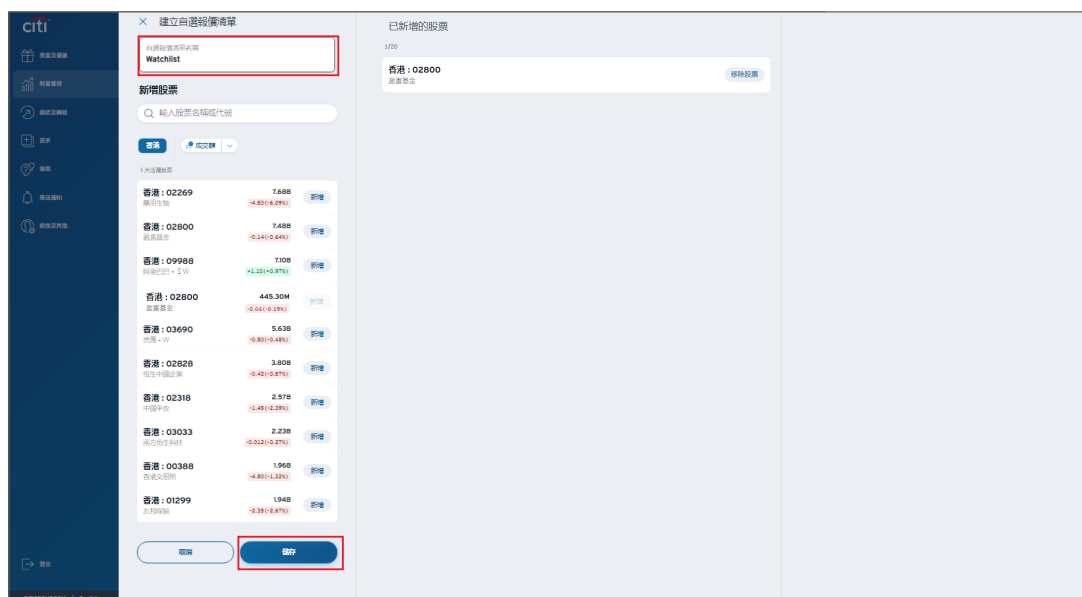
citi

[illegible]
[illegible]
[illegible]
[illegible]
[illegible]
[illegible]
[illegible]

× 建立自選報價清單

自選報價清單名稱
Watchlist

新增股票

輸入股票名稱或代號

香港 | 成交額

十大活躍股票

香港 : 02269
藥明生物
7.68B
-4.50(-6.09%)
新增

香港 : 02800
盈富基金
7.48B
-0.14(-0.64%)
新增

香港 : 09988
阿里巴巴 - SW
7.10B
+1.10(+0.97%)
新增

香港 : 02800
盈富基金
445.30M
-0.04(-0.19%)
新增

香港 : 03690
美團 - W
5.63B
-0.80(-0.48%)
新增

香港 : 02828
恒生中國企業
3.80B
-0.42(-0.57%)
新增

香港 : 02318
中國平安
2.57B
-1.45(-2.39%)
新增

香港 : 03033
南方恒生科技
2.23B
-0.012(-0.27%)
新增

香港 : 00388
香港交易所
1.96B
-4.80(-1.32%)
新增

香港 : 01299
友邦保險
1.94B
-2.35(-2.67%)
新增

取消
儲存

已新增的股票

1/20

香港 : 02800
盈富基金
移除股票

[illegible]